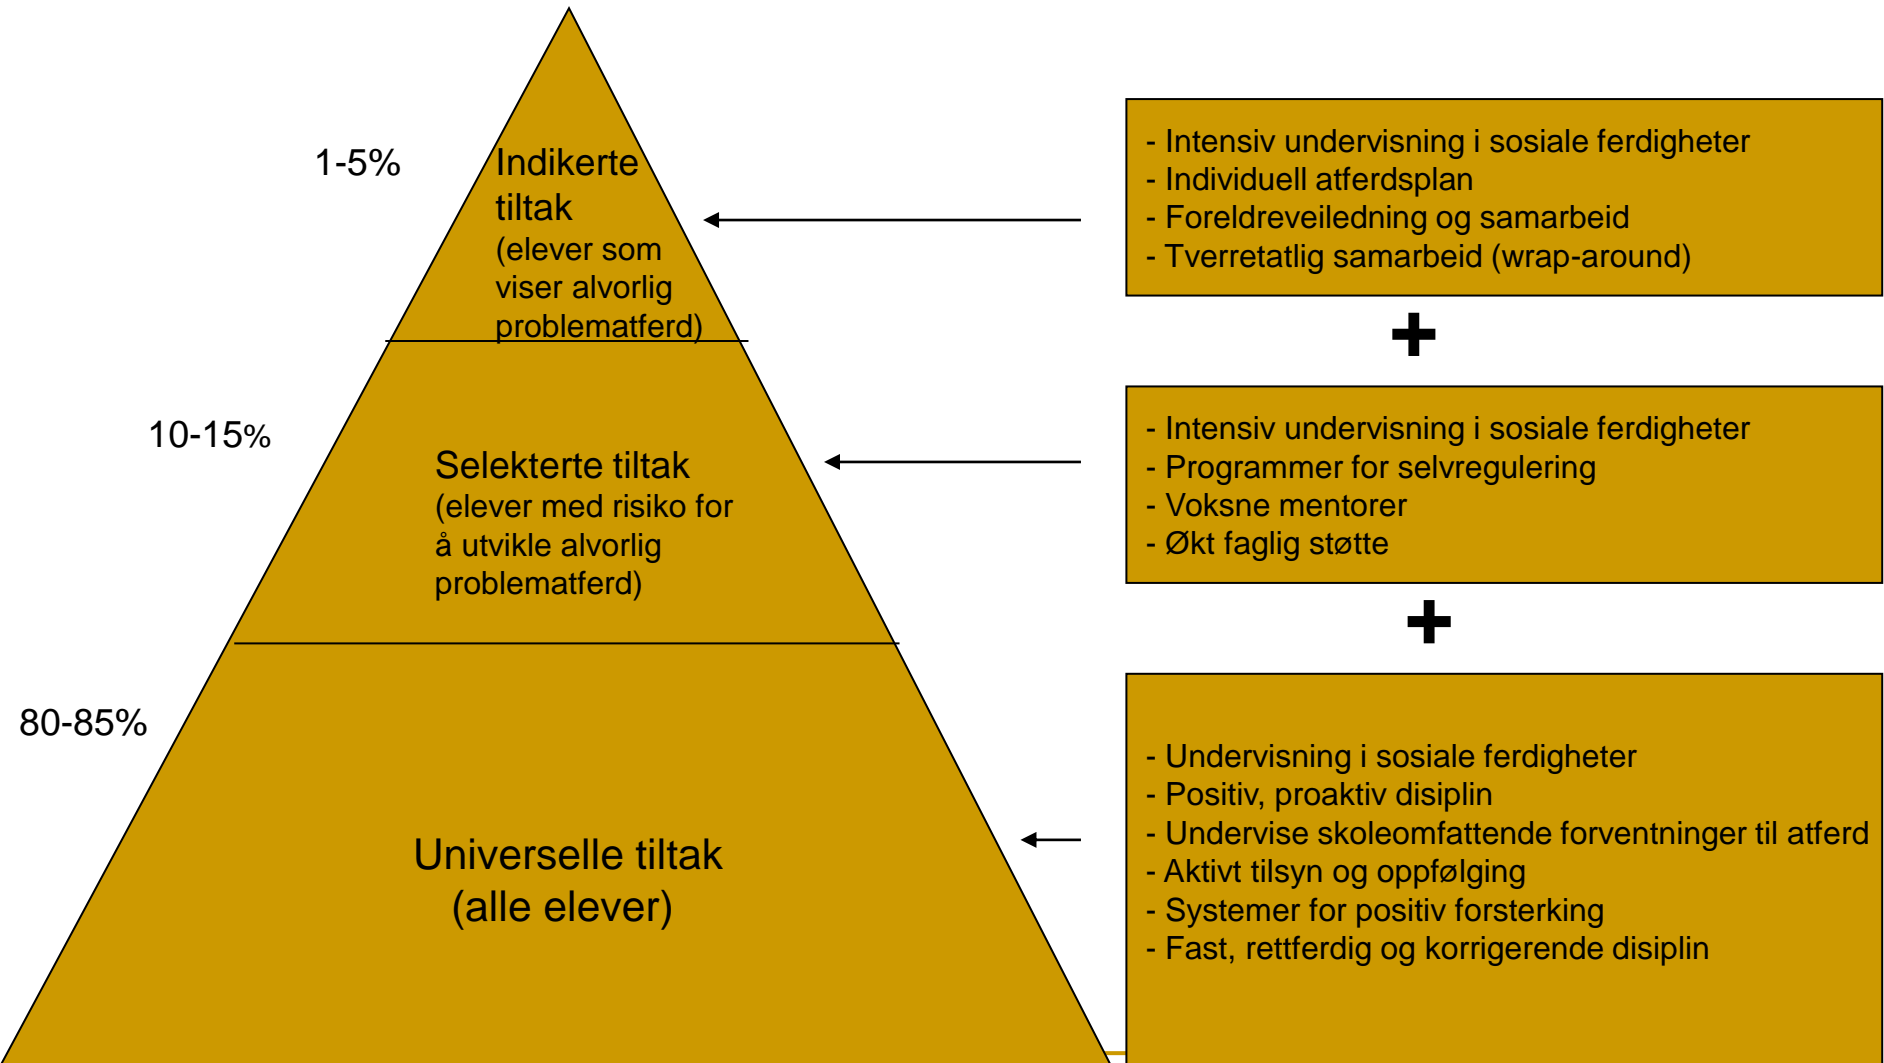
1-5%

Indikerte tiltak
(elever som viser alvorlig problematferd)

- Intensiv undervisning i sosiale ferdigheter
- Individuell atferdsplan
- Foreldreveiledning og samarbeid
- Tverretatlig samarbeid (wrap-around)

+

10-15%

Selekterte tiltak
(elever med risiko for å utvikle alvorlig problematferd)

- Intensiv undervisning i sosiale ferdigheter
- Programmer for selvregulering
- Voksne mentorer
- Økt faglig støtte

+

80-85%

Universelle tiltak
(alle elever)

- Undervisning i sosiale ferdigheter
- Positiv, proaktiv disiplin
- Undervise skoleomfattende forventninger til atferd
- Aktivt tilsyn og oppfølging
- Systemer for positiv forsterking
- Fast, rettferdig og korrigerende disiplin